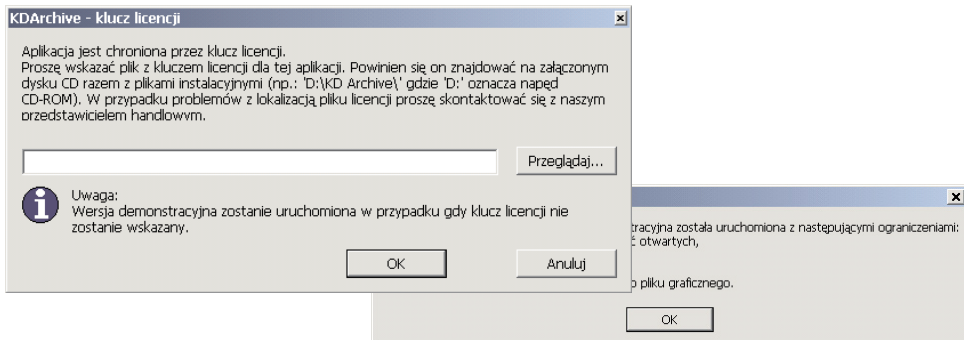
KDArchive - klucz licencji

Aplikacja jest chroniona przez klucz licencji.
Proszę wskazać plik z kluczem licencji dla tej aplikacji. Powinien się on znajdować na załączonym dysku CD razem z plikami instalacyjnymi (np.: 'D:\KD Archive\' gdzie 'D:' oznacza napęd CD-ROM). W przypadku problemów z lokalizacją pliku licencji proszę skontaktować się z naszym przedstawicielem handlowym.

Przeglądaj...

Uwaga:
Wersja demonstracyjna zostanie uruchomiona w przypadku gdy klucz licencji nie zostanie wskazany.

OK

Anuluj

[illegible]tracyjna została uruchomiona z następującymi ograniczeniami:
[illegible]ć otwartych,

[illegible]o pliku graficznego.

OK